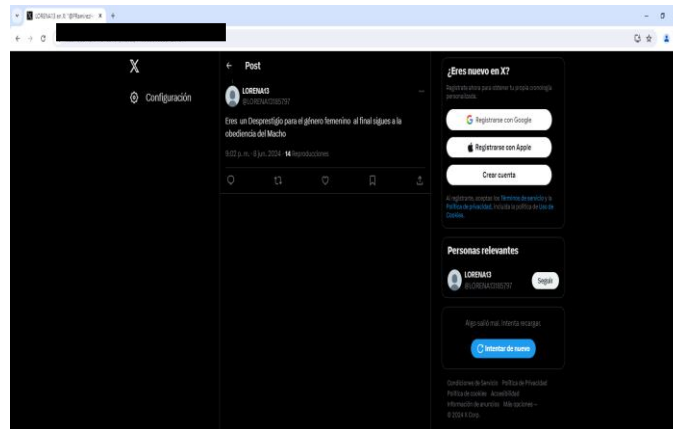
LORENA13 en X: "@Pfiserivaz· ×  +

Configuración

Post

LORENA13
@LORENA13085797

Eres un Desprestigio para el género femenino al final sigues a la obediencia del Macho

9:02 p. m. · 8 jun. 2024 · 14 Reproducciones

¿Eres nuevo en X?

Regístrate ahora para obtener tu propia cronología personalizada.

Registrarse con Google

Registrarse con Apple

Crear cuenta

Al registrarte, aceptas los Términos de servicio y la Política de privacidad, incluida la política de Uso de Cookies.

Personas relevantes

LORENA13
@LORENA13085797

Seguir

Algo salió mal. Intenta recargar.

Intentar de nuevo

Condiciones de Servicio  Política de Privacidad  Política de cookies  Accesibilidad  Información de anuncios  Más opciones ···  © 2024 X Corp.